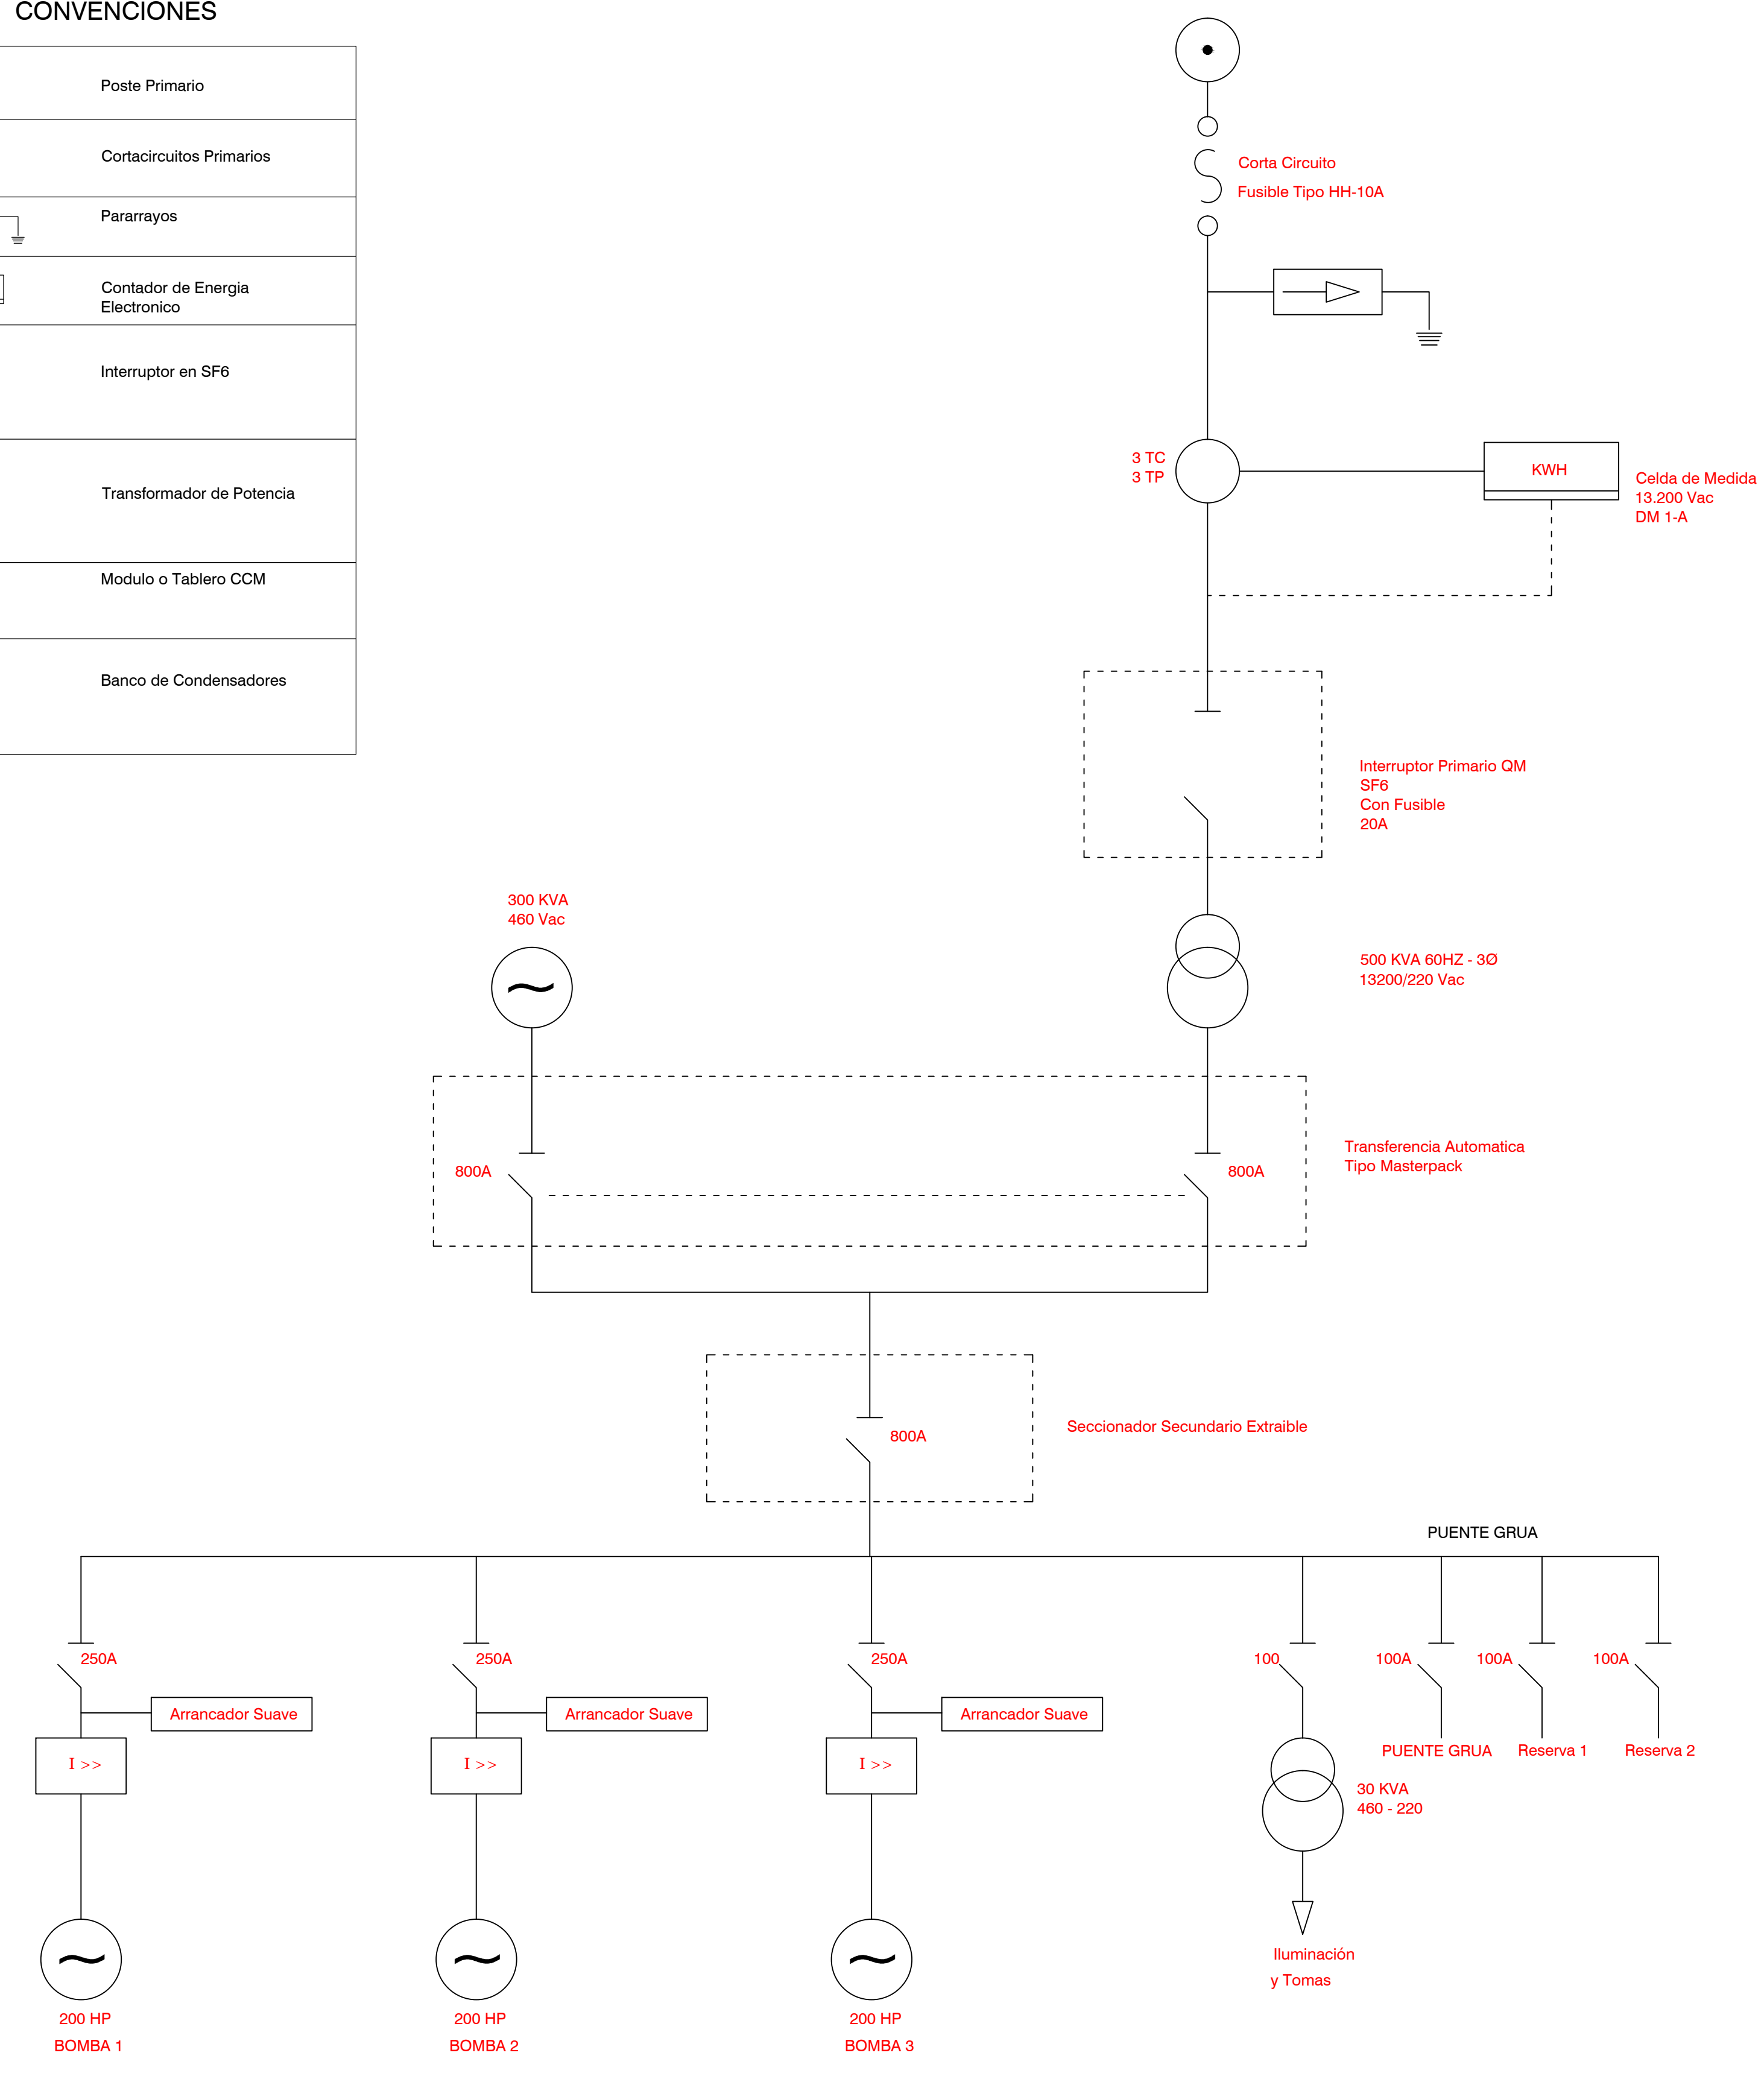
CONVENCIONES

| Poste Primario |
| Cortacircuitos Primarios |
| Pararrayos |
| Contador de Energia Electronico |
| Interruptor en SF6 |
| Transformador de Potencia |
| Modulo o Tablero CCM |
| Banco de Condensadores |

Corta Circuito
Fusible Tipo HH-10A

3 TC
3 TP

KWH

Celda de Medida
13.200 Vac
DM 1-A

Interruptor Primario QM
SF6
Con Fusible
20A

300 KVA
460 Vac

500 KVA 60HZ - 3Ø
13200/220 Vac

800A

800A

Transferencia Automatica
Tipo Masterpack

800A

Seccionador Secundario Extraible

PUENTE GRUA

250A
Arrancador Suave
I >>
200 HP
BOMBA 1

250A
Arrancador Suave
I >>
200 HP
BOMBA 2

250A
Arrancador Suave
I >>
200 HP
BOMBA 3

100
30 KVA
460 - 220
Iluminación
y Tomas

100A
PUENTE GRUA

100A
Reserva 1

100A
Reserva 2